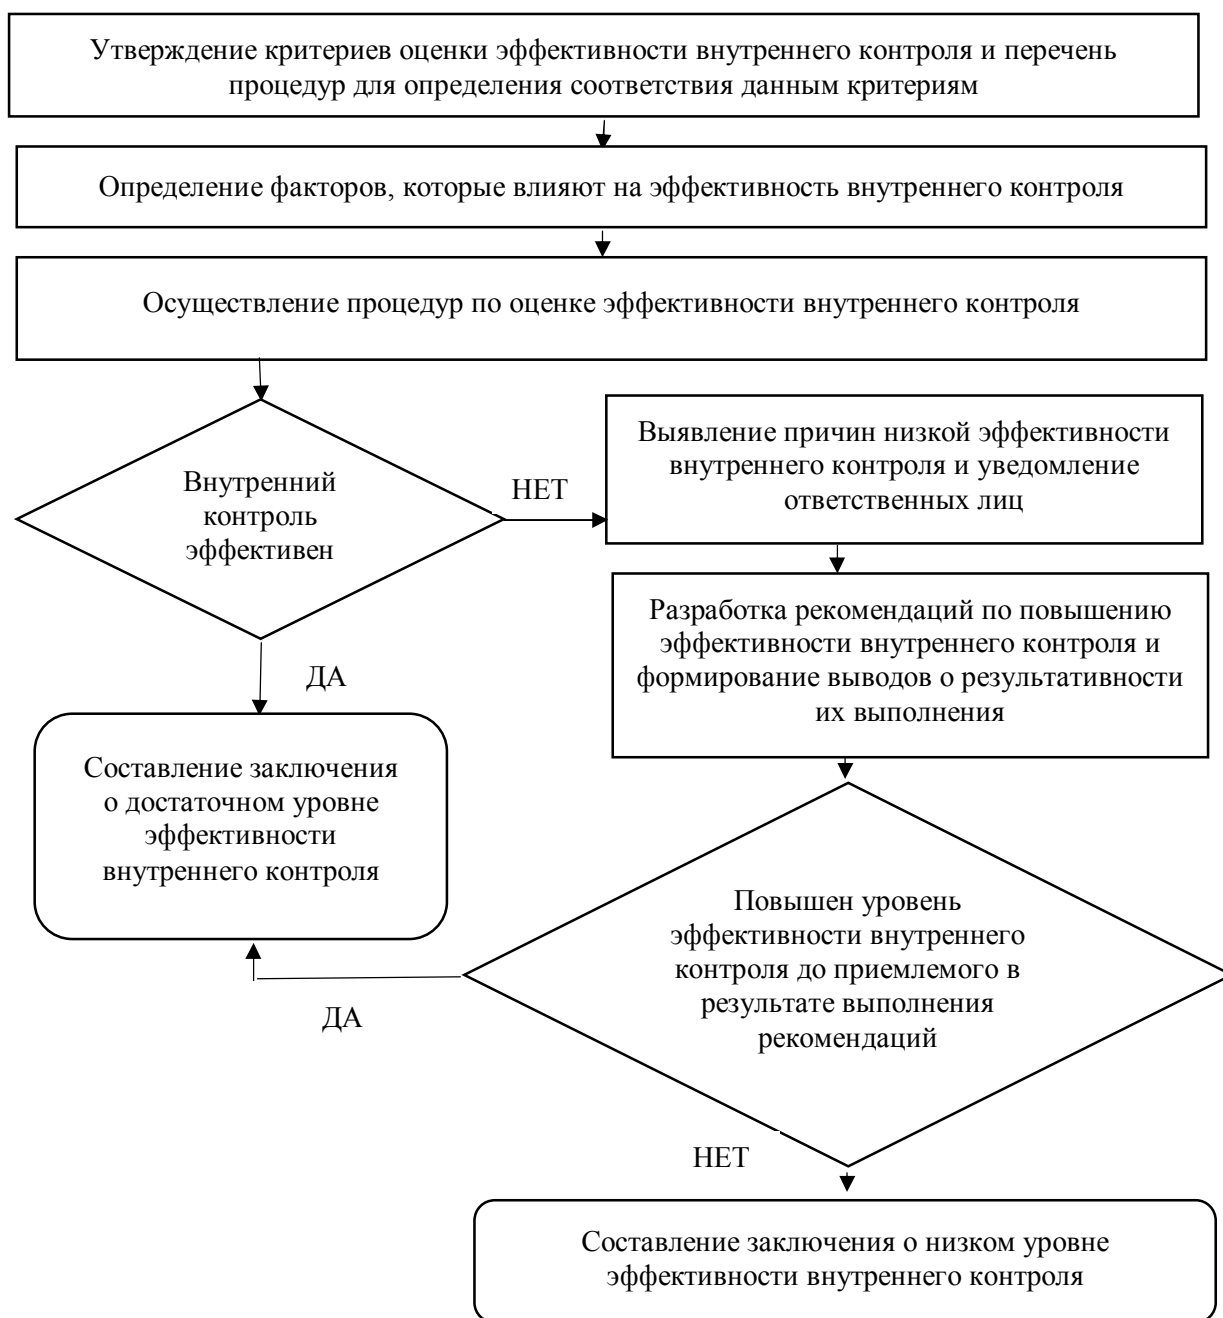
Утверждение критериев оценки эффективности внутреннего контроля и перечень процедур для определения соответствия данным критериям

Определение факторов, которые влияют на эффективность внутреннего контроля

Осуществление процедур по оценке эффективности внутреннего контроля

Внутренний контроль эффективен

НЕТ

Выявление причин низкой эффективности внутреннего контроля и уведомление ответственных лиц

Разработка рекомендаций по повышению эффективности внутреннего контроля и формирование выводов о результативности их выполнения

ДА

Составление заключения о достаточном уровне эффективности внутреннего контроля

Повышен уровень эффективности внутреннего контроля до приемлемого в результате выполнения рекомендаций

ДА

НЕТ

Составление заключения о низком уровне эффективности внутреннего контроля